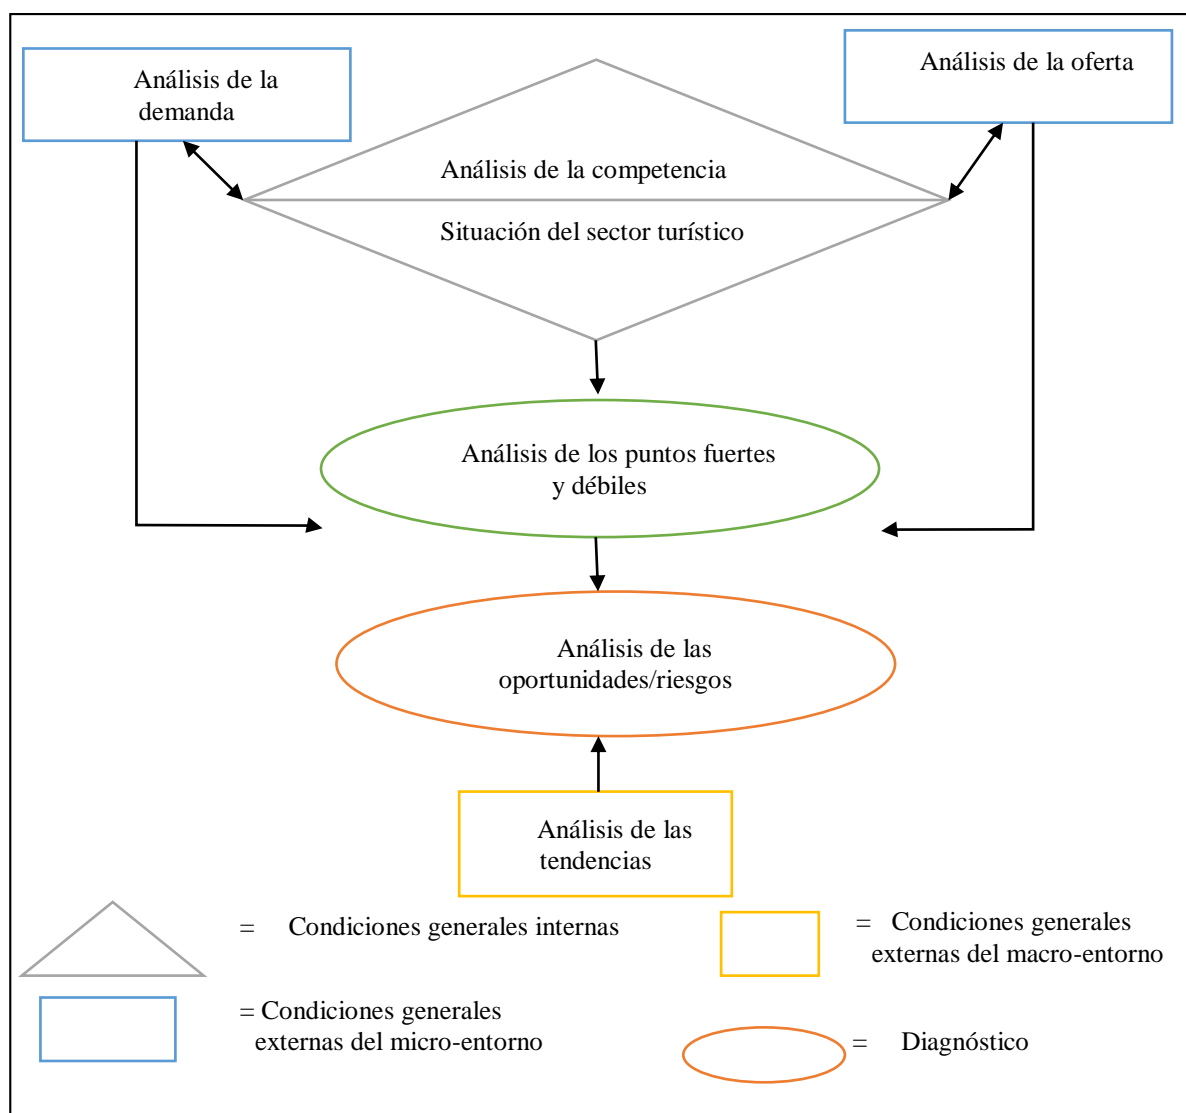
Análisis de la demanda

Análisis de la oferta

Análisis de la competencia

Situación del sector turístico

Análisis de los puntos fuertes y débiles

Análisis de las oportunidades/riesgos

Análisis de las tendencias

= Condiciones generales internas

= Condiciones generales externas del macro-entorno

= Condiciones generales externas del micro-entorno

= Diagnóstico